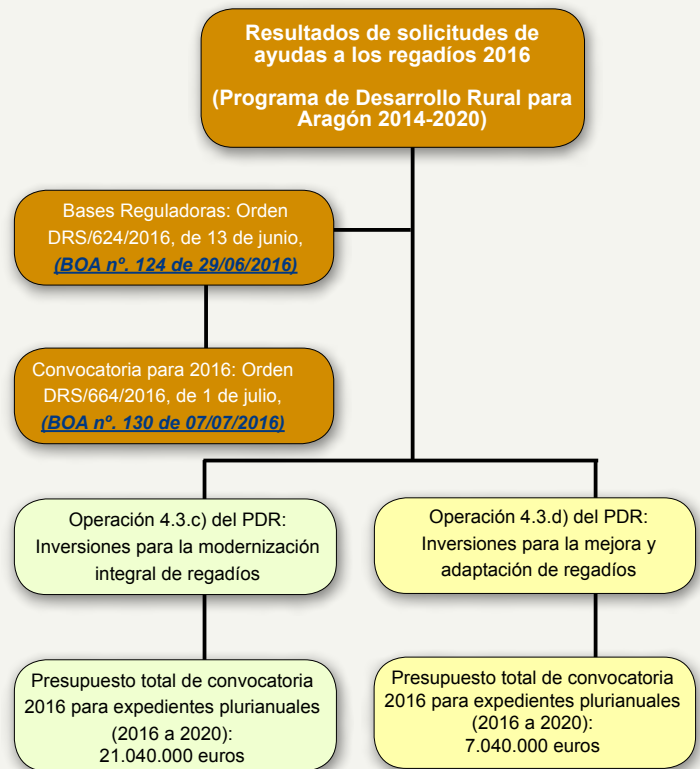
Resultados de solicitudes de ayudas a los regadíos 2016

(Programa de Desarrollo Rural para Aragón 2014-2020)

Bases Reguladoras: Orden DRS/624/2016, de 13 de junio, (BOA nº. 124 de 29/06/2016)

Convocatoria para 2016: Orden DRS/664/2016, de 1 de julio, (BOA nº. 130 de 07/07/2016)

Operación 4.3.c) del PDR: Inversiones para la modernización integral de regadíos

Presupuesto total de convocatoria 2016 para expedientes plurianuales (2016 a 2020): 21.040.000 euros

Operación 4.3.d) del PDR: Inversiones para la mejora y adaptación de regadíos

Presupuesto total de convocatoria 2016 para expedientes plurianuales (2016 a 2020): 7.040.000 euros